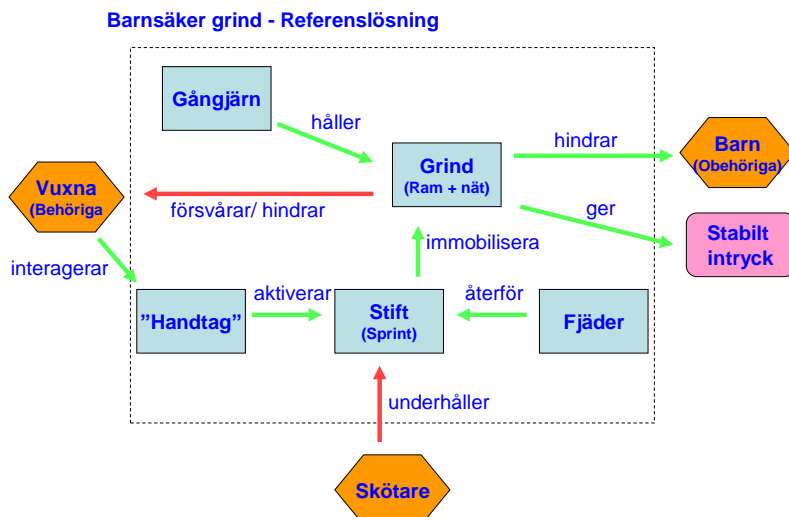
Barnsäker grind - Referenslösning

Gångjärn

håller

Grind
(Ram + nät)

hindrar

Barn
(Obehöriga)

Vuxna
(Behöriga)

försvårar/ hindrar

ger

Stabilt intryck

immobilisera

interagerar

aktiverar

återför

”Handtag”

Stift
(Sprint)

Fjäder

underhåller

Skötare